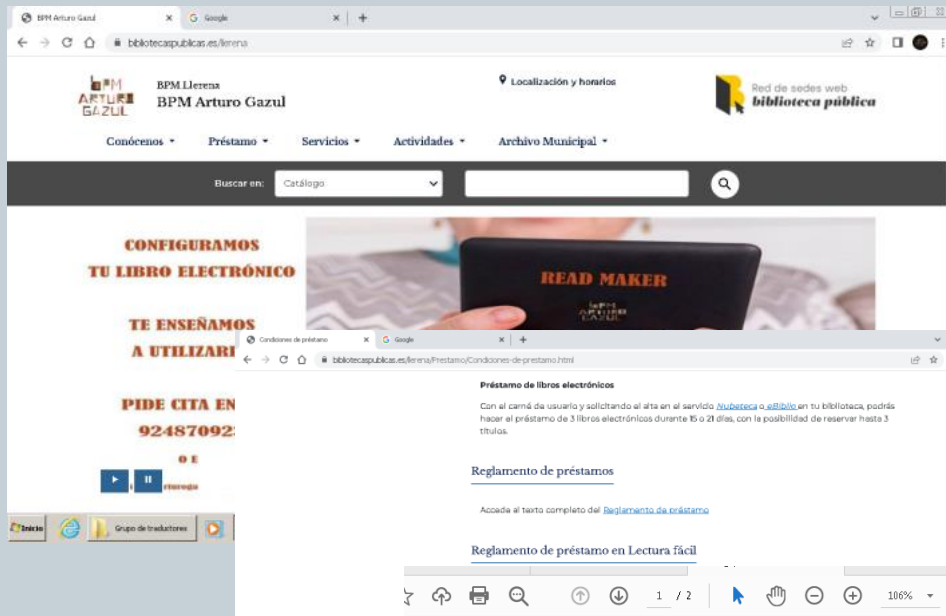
BPM Arturo Gazul
Google
bibliotecaspublicas.es/llerena

BPM ARTURO GAZUL
BPM Llerena
BPM Arturo Gazul
Localización y horarios
Red de sedes web
biblioteca pública

Conócenos
Préstamo
Servicios
Actividades
Archivo Municipal

Buscar en:
Catálogo

CONFIGURAMOS
TU LIBRO ELECTRÓNICO

TE ENSEÑAMOS
A UTILIZAR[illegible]

PIDE CITA EN
92487092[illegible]

O E
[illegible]

READ MAKER
BPM ARTURO GAZUL

Condiciones de préstamo
Google
bibliotecaspublicas.es/llerena/Prestamo/Condiciones-de-prestamo.html

Préstamo de libros electrónicos

Con el carné de usuario y solicitando el alta en el servicio Nubeteca o eBiblio en tu biblioteca, podrás hacer el préstamo de 3 libros electrónicos durante 15 o 21 días, con la posibilidad de reservar hasta 3 títulos.

Reglamento de préstamos

Accede al texto completo del Reglamento de préstamo

Reglamento de préstamo en Lectura fácil

Inicio
Grupo de traductores

1 / 2
106%